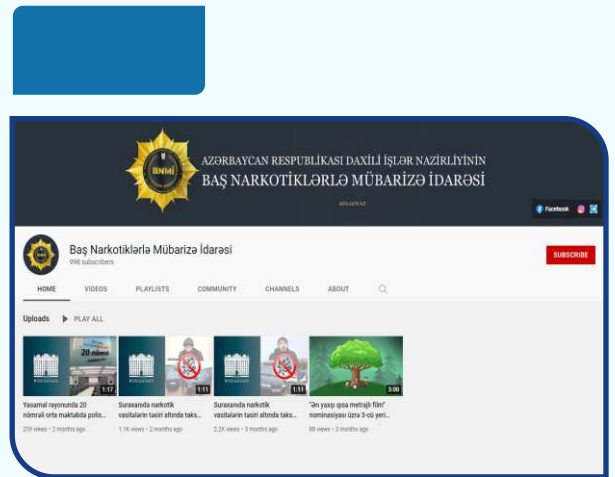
AZƏRBAYCAN RESPUBLİKASI DAXİLİ İŞLƏR NAZİRLİYİNİN
BAŞ NARKOTİKLƏRLƏ MÜBARİZƏ İDARƏSİ

BNMİ

Facebook

Baş Narkotiklərlə Mübarizə İdarəsi
998 subscribers

SUBSCRIBE

HOME VIDEOS PLAYLISTS COMMUNITY CHANNELS ABOUT

Uploads PLAY ALL

20 nömrəli

1:17
Yasamal rayonunda 20 nömrəli orta məktəbdə polis...
259 views • 2 months ago

1:11
Suraxanıda narkotik vasitələrin təsiri altında taks...
1.1K views • 2 months ago

1:11
Suraxanıda narkotik vasitələrin təsiri altında taks...
2.2K views • 3 months ago

3:00
"Ən yaxşı qısa metrajlı film" nominasiyası üzrə 3-cü yeri...
88 views • 3 months ago